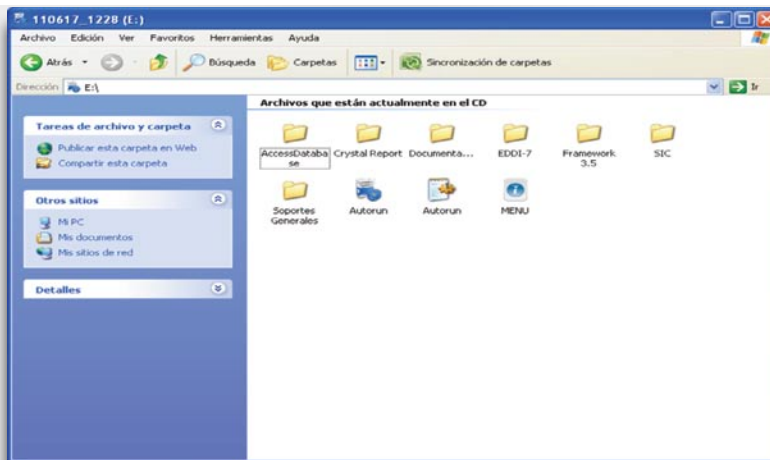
110617_1228 (E:)

Archivo Edición Ver Favoritos Herramientas Ayuda

Atrás Búsqueda Carpetas Sincronización de carpetas

Dirección E:\ Ir

Tareas de archivo y carpeta

Publicar esta carpeta en Web
Compartir esta carpeta

Otros sitios

Mi PC
Mis documentos
Mis sitios de red

Detalles

Archivos que están actualmente en el CD

AccessDatabase
Crystal Report
Documenta...
EDDI-7
Framework 3.5
SIC
Soportes Generales
Autorun
Autorun
MENU